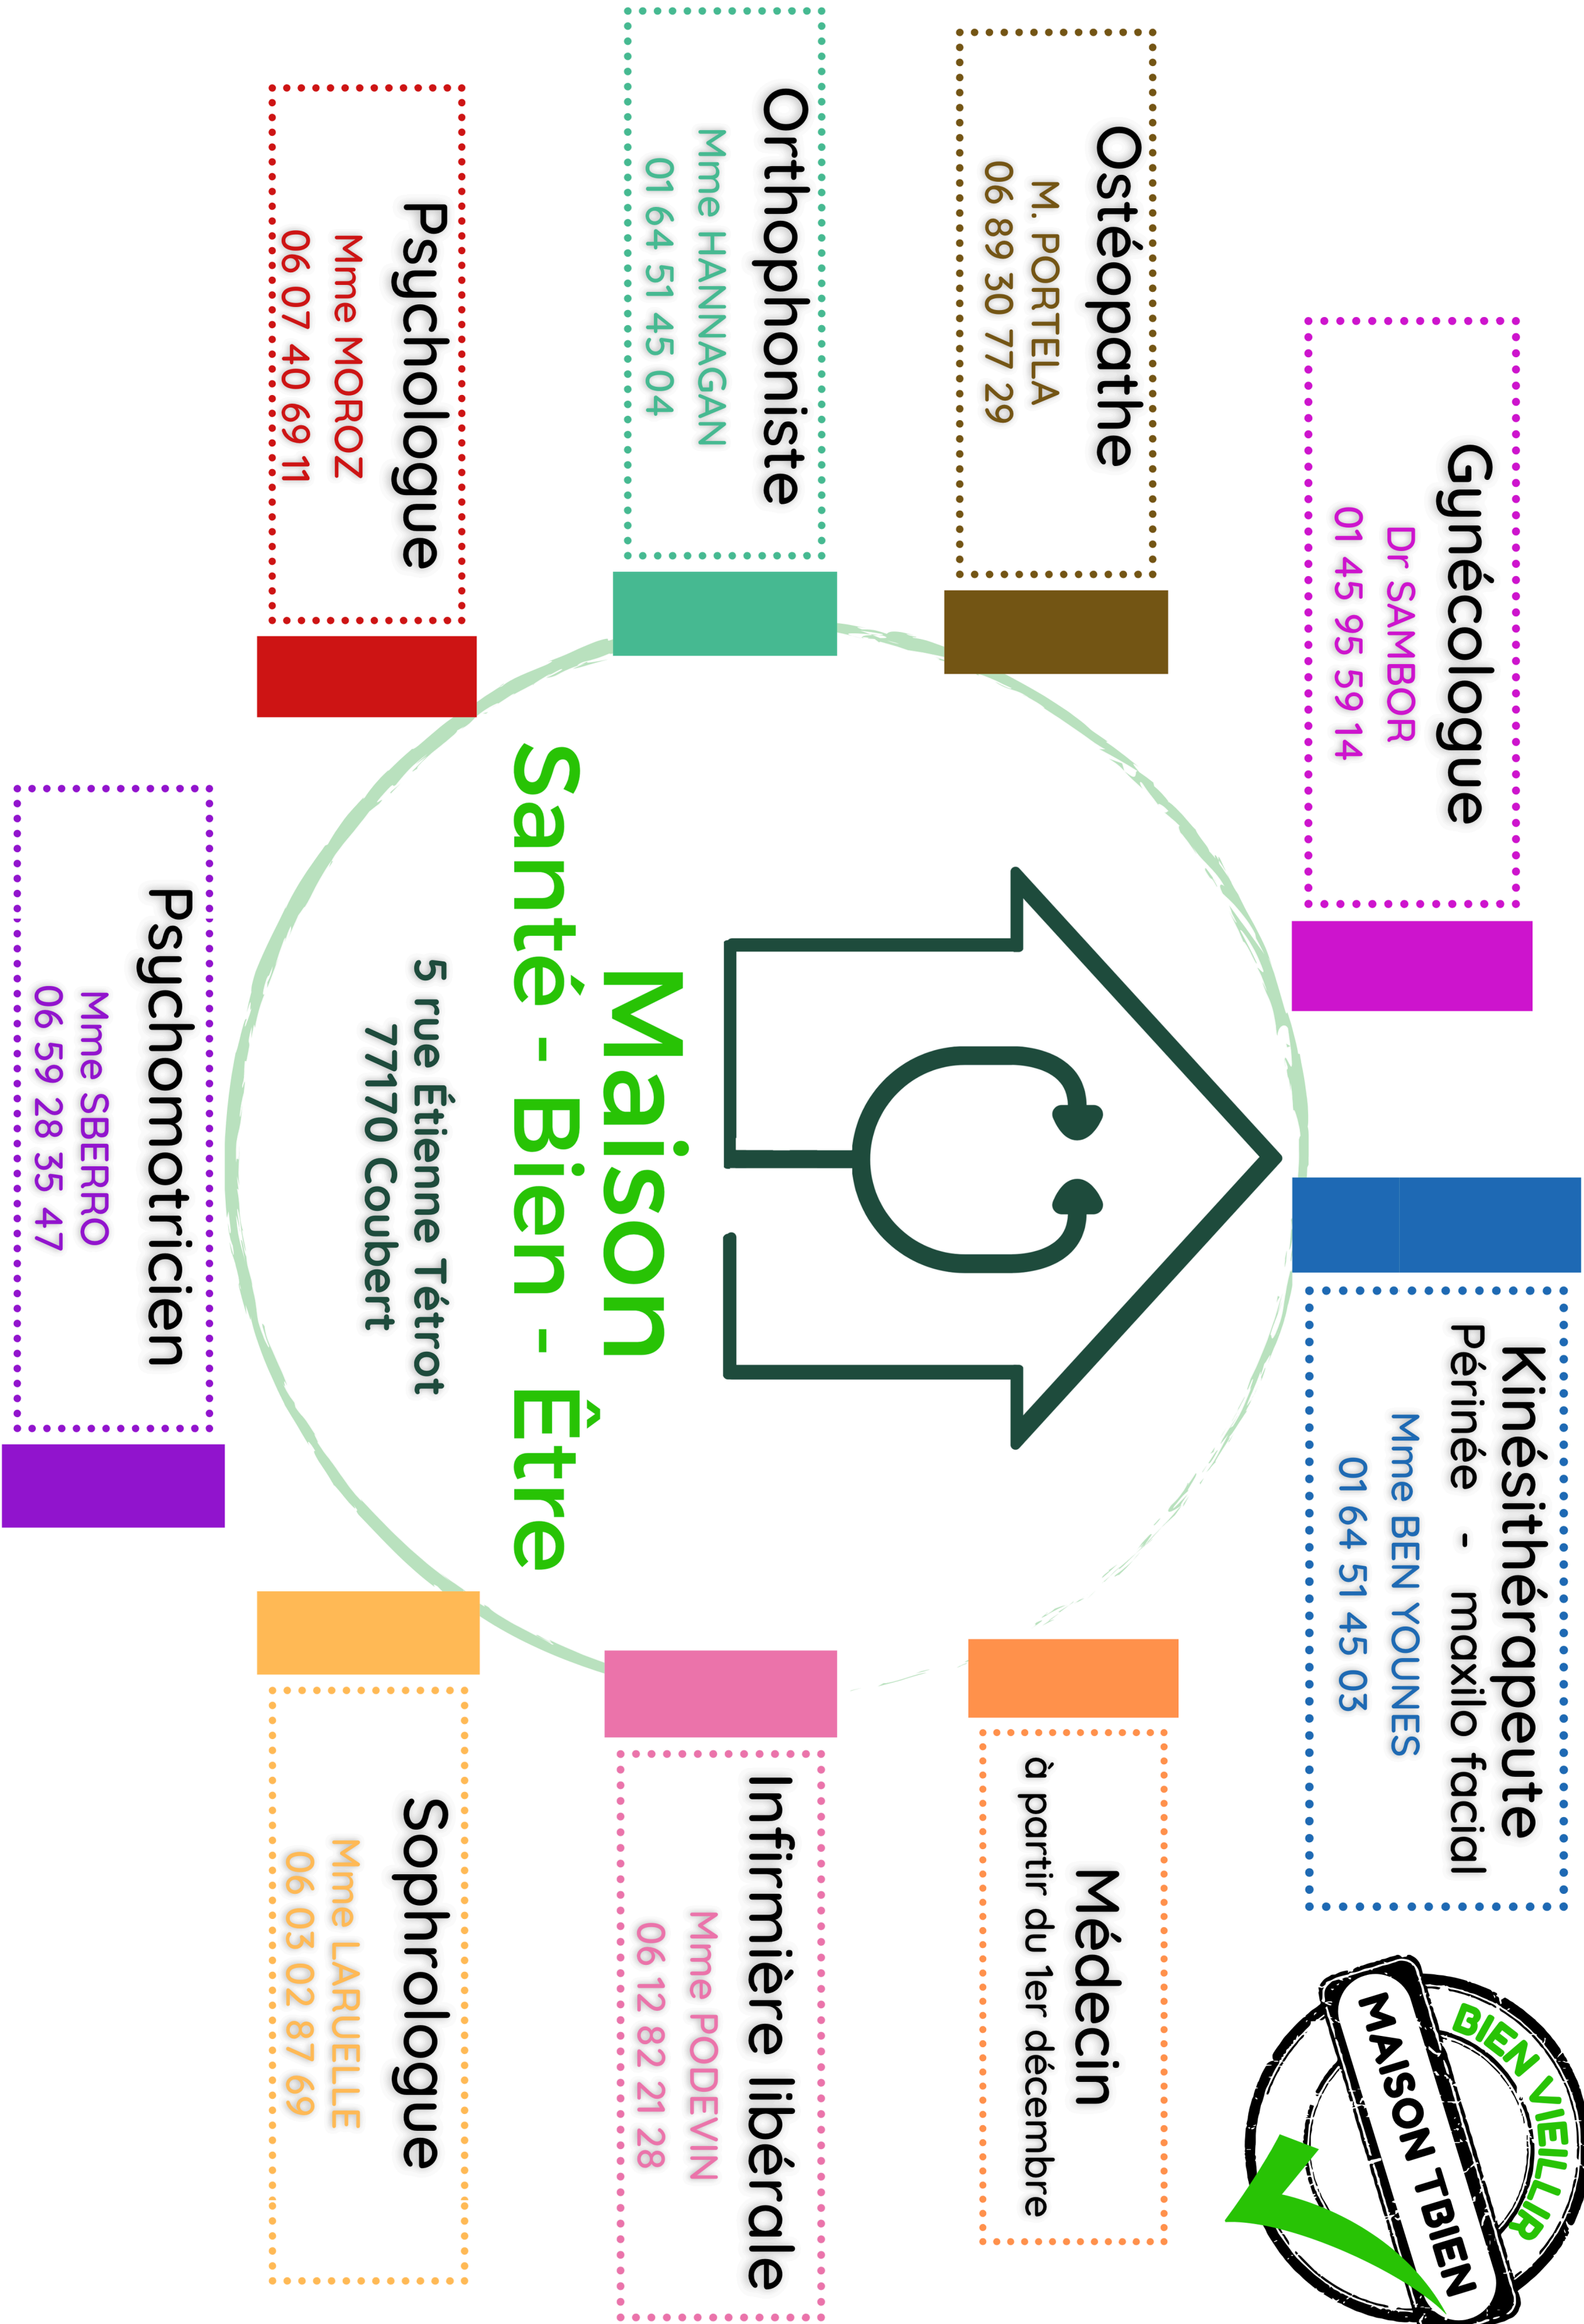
Maison
Santé - Bien - Être

5 rue Étienne Tétrot
77170 Coubert

Gynécologue
Dr SAMBOR
01 45 95 59 14

Ostéopathe
M. PORTELA
06 89 30 77 29

Orthophoniste
Mme HANNAGAN
01 64 51 45 04

Psychologue
Mme MOROZ
06 07 40 69 11

Psychomotricien
Mme SBERRO
06 59 28 35 47

Sophrologue
Mme LARUELLE
06 03 02 87 69

Infirmière libérale
Mme PODEVIN
06 12 82 21 28

Médecin
à partir du 1er décembre

Kinésithérapeute
Périnée - maxilo facial
Mme BEN YOUNES
01 64 51 45 03

BIEN VIEILLIR
MAISON TBIEN